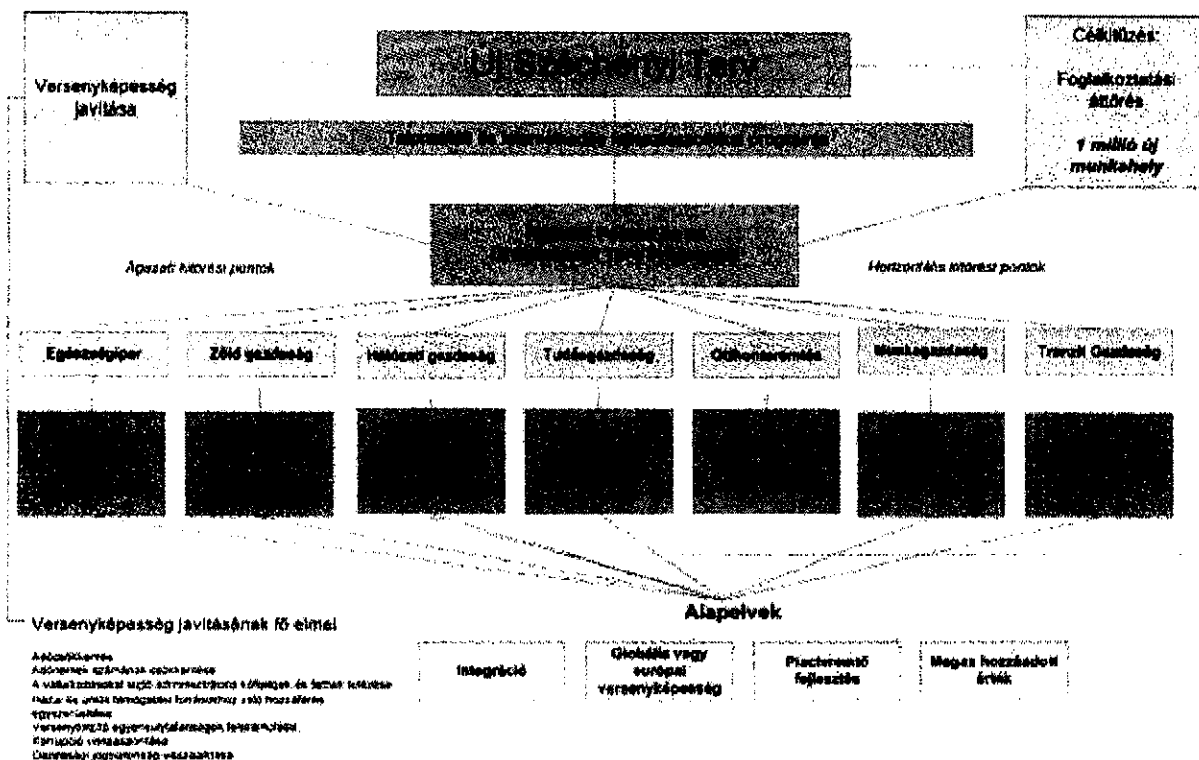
Versenyképesség javítása

Új Széchenyi Terv

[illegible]

Célkitűzés:

Foglalkoztatási áttörés

1 millió új munkahely

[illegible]

Ágazati kitörési pontok

Horizontális kitörési pontok

Egészségipar

Zöld gazdaság

Hálózati gazdaság

Tudásgazdaság

Otthonteremtés

Munkaajánlattség

Tranzit Gazdaság

Versenyképesség javításának fő elemei

Adócsökkentés
Adónemek számának csökkentése
A vállalkozásokat sújtó adminisztrációs költségek és terhek leépítése
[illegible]
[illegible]
Versenyt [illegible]
Korrupció visszaszorítása
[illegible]

Alapelvek

Integráció

Globális vagy európai versenyképesség

Piacteremtő fejlesztés

Magas hozzáadott érték